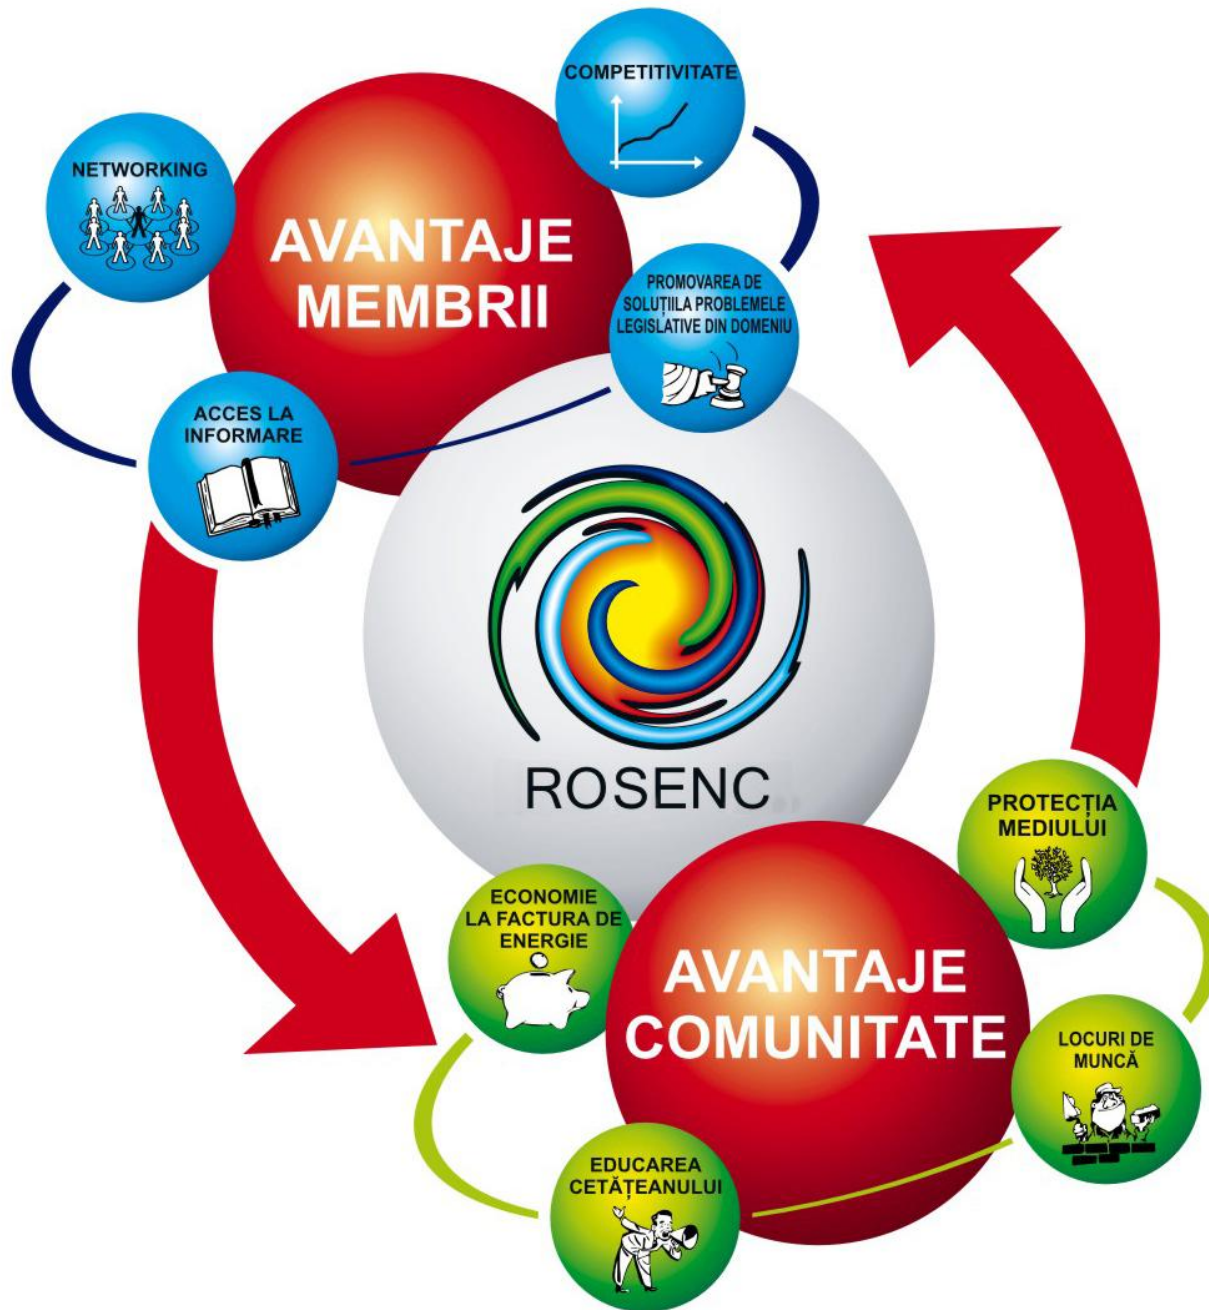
COMPETITIVITATE

NETWORKING

AVANTAJE MEMBRII

PROMOVAREA DE SOLUȚIILA PROBLEMELE LEGISLATIVE DIN DOMENIU

ACCES LA INFORMARE

ROSENC

PROTECȚIA MEDIULUI

ECONOMIE LA FACTURA DE ENERGIE

AVANTAJE COMUNITATE

LOCURI DE MUNCĂ

EDUCAREA CETĂȚEANULUI